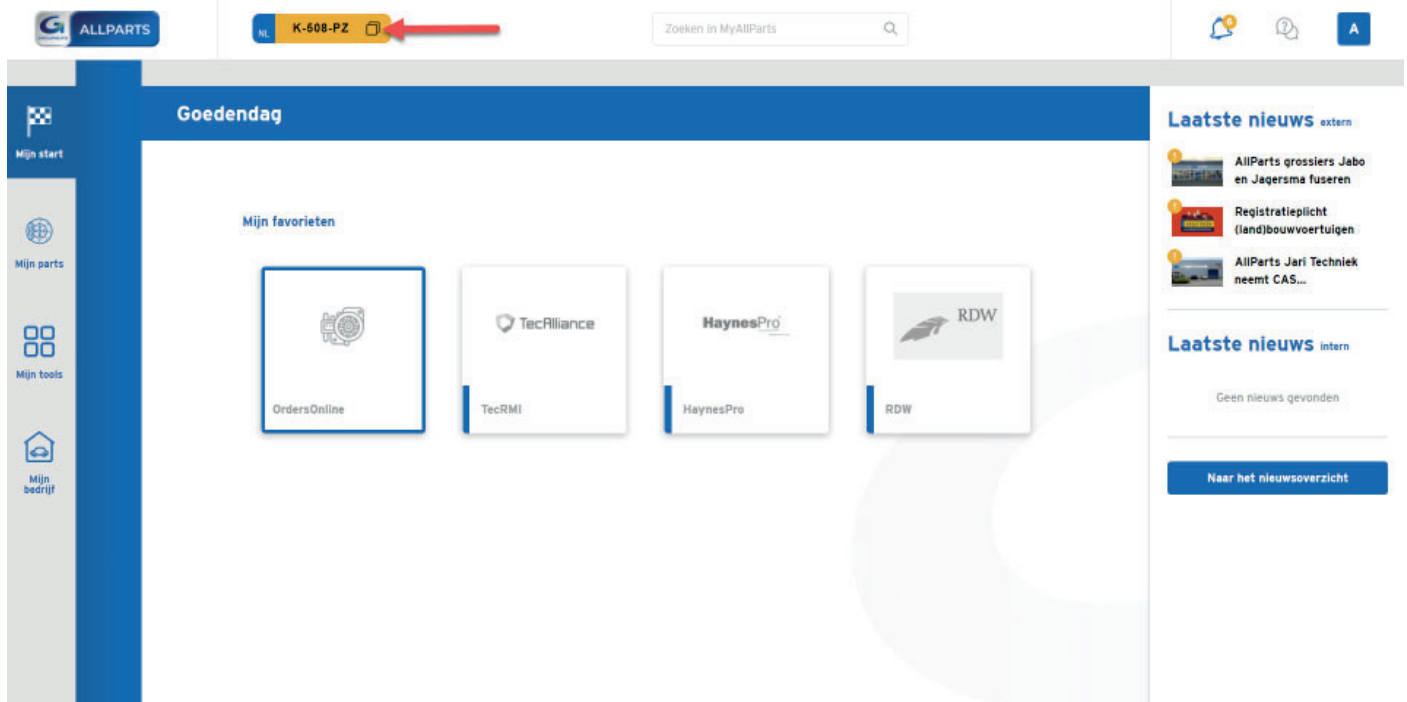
ALLPARTS

NL K-508-PZ

Zoeken in MyAllParts

A

Mijn start

Mijn parts

Mijn tools

Mijn bedrijf

Goedendag

Mijn favorieten

OrdersOnline

TecAlliance

TecRMI

HaynesPro

HaynesPro

RDW

RDW

Laatste nieuws extern

AllParts grossiers Jabo en Jagersma fuseren

Registratieplicht (land)bouwvoertuigen

AllParts Jari Techniek neemt CAS...

Laatste nieuws intern

Geen nieuws gevonden

Naar het nieuwsoverzicht